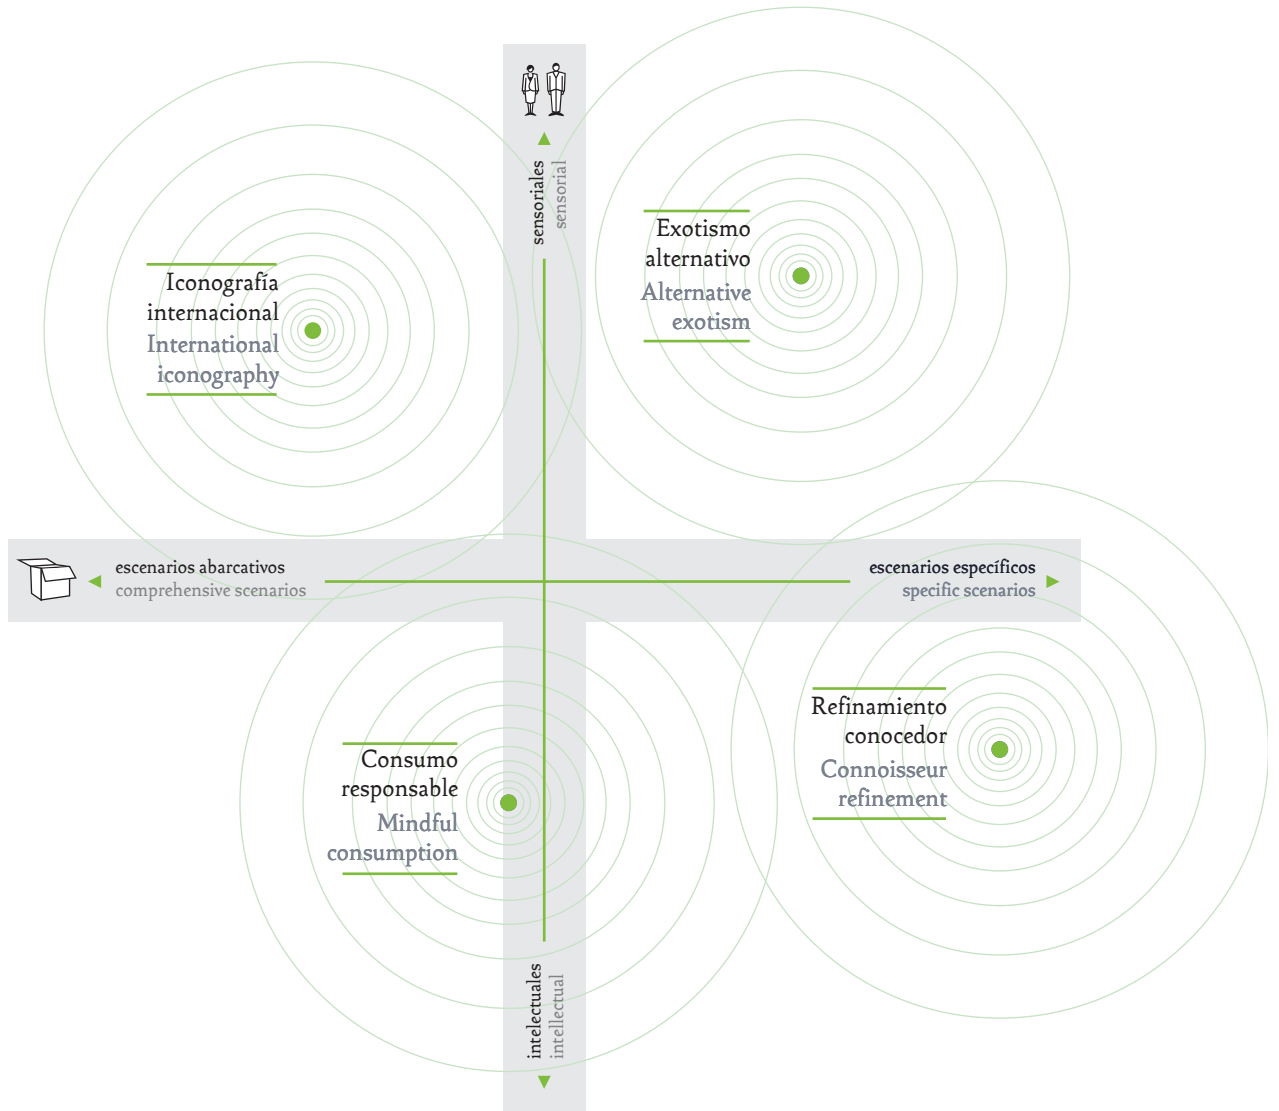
sensoriales
sensorial

Iconografía internacional
International iconography

Exotismo alternativo
Alternative exotism

escenarios abarcativos
comprehensive scenarios

escenarios específicos
specific scenarios

Consumo responsable
Mindful consumption

Refinamiento conocedor
Connoisseur refinement

intelectuales
intellectual